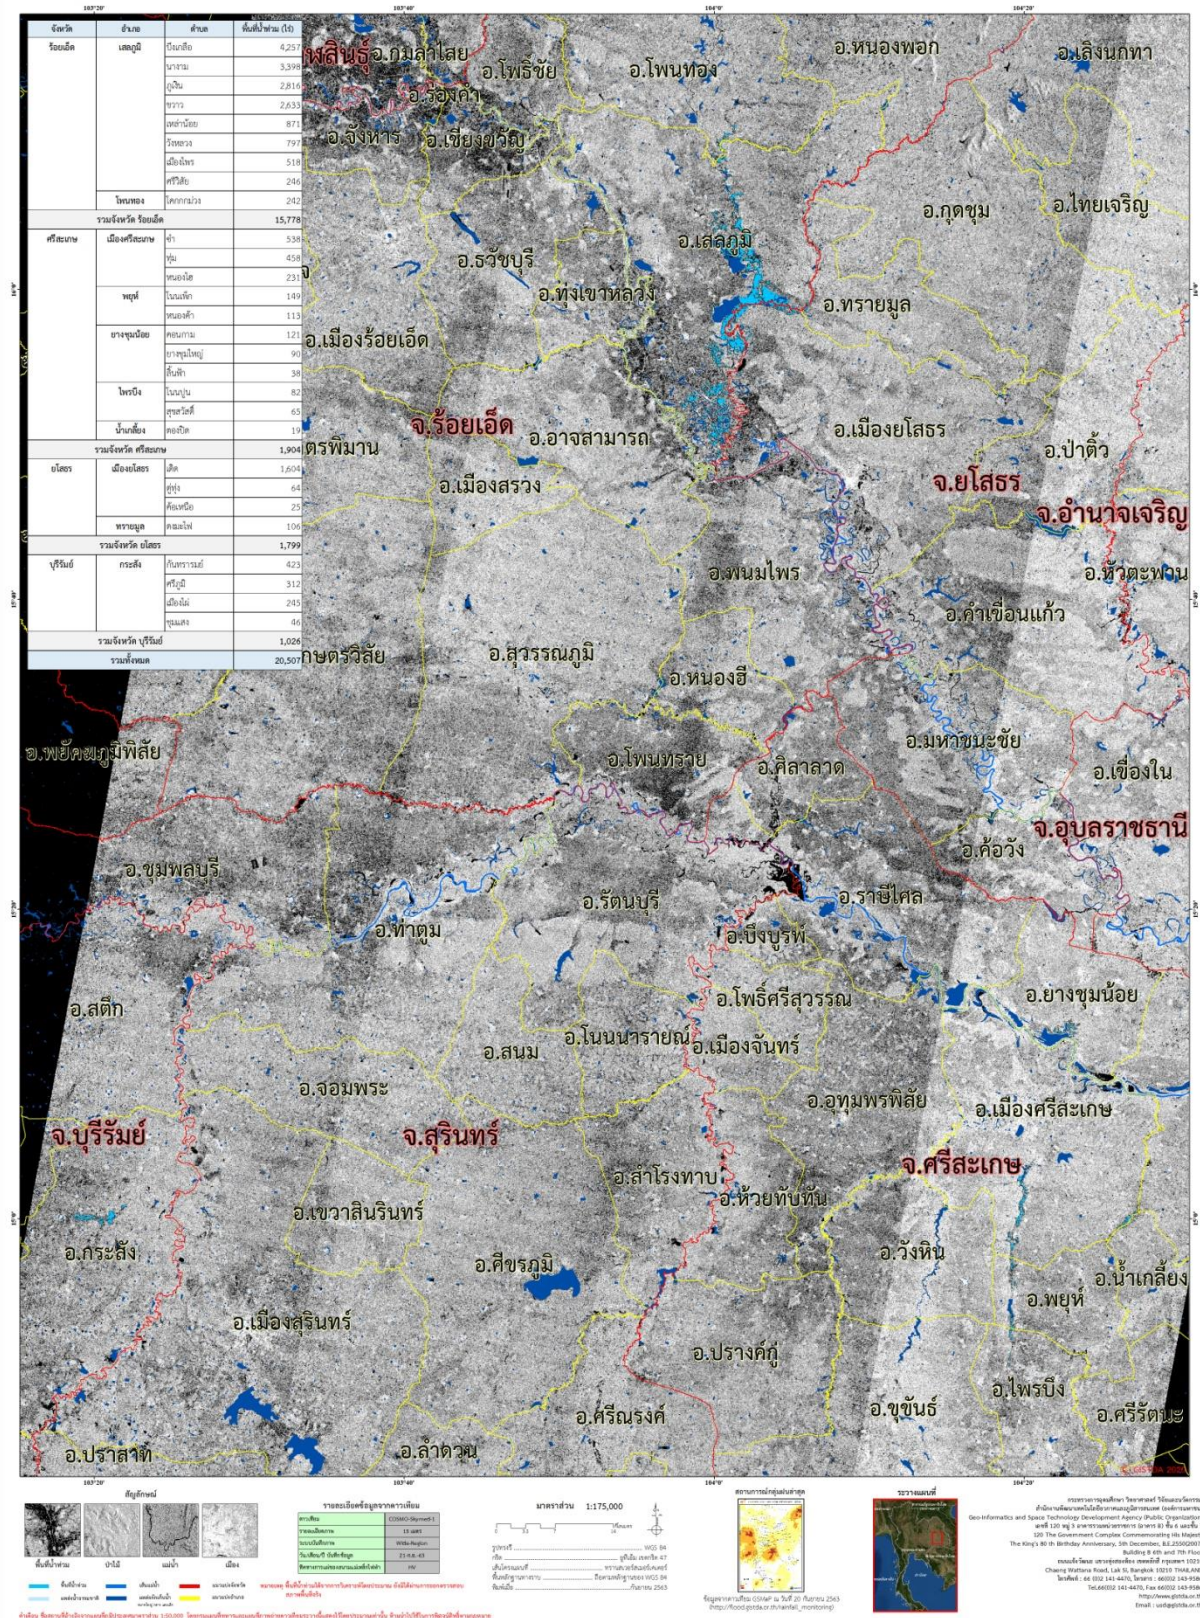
103°20' 103°40' 104°0' 104°20'

| จังหวัด | อำเภอ | ตำบล | พื้นที่น้ำท่วม (ไร่) |
|---|---|---|---|
| ร้อยเอ็ด | เสลภูมิ | บึงเกลือ | 4,257 |
| | | นางาม | 3,398 |
| | | ภูเงิน | 2,816 |
| | | ขวาว | 2,633 |
| | | เหล่าน้อย | 871 |
| | | วังหลวง | 797 |
| | | เมืองไพร | 518 |
| | | ศรีวิลัย | 246 |
| | โพนทอง | โคกกกม่วง | 242 |
| รวมจังหวัด ร้อยเอ็ด | | | 15,778 |
| ศรีสะเกษ | เมืองศรีสะเกษ | ซำ | 538 |
| | | หุ่ม | 458 |
| | | หนองไฮ | 231 |
| | พยุห์ | โนนเพ็ก | 149 |
| | | หนองค้า | 113 |
| | ยางชุมน้อย | คอนกาม | 121 |
| | | ยางชุมใหญ่ | 90 |
| | | ลิ้นฟ้า | 38 |
| | ไพรบึง | โนนปูน | 82 |
| | | สุขสวัสดิ์ | 65 |
| | น้ำเกลี้ยง | คองปิด | 19 |
| รวมจังหวัด ศรีสะเกษ | | | 1,904 |
| ยโสธร | เมืองยโสธร | เดิด | 1,604 |
| | | ฟู่ฟุ่ง | 64 |
| | | ค้อเหนือ | 25 |
| | ทรายมูล | ดมมะไฟ | 106 |
| รวมจังหวัด ยโสธร | | | 1,799 |
| บุรีรัมย์ | กระสัง | กันทรารมย์ | 423 |
| | | ศรีภูมิ | 312 |
| | | เมืองไผ่ | 245 |
| | | ชุมแสง | 46 |
| รวมจังหวัด บุรีรัมย์ | | | 1,026 |
| รวมทั้งหมด | | | 20,507 |

พิสัย อ.กมลาไสย อ.โพธิ์ชัย อ.โพนทอง อ.หนองพอก อ.เลิงนกทา อ.ร่องคำ อ.จังหาร อ.เชียงขวัญ อ.กุดชุม อ.ไทยเจริญ อ.เสลภูมิ อ.ธวัชบุรี อ.ทุ่งเขาหลวง อ.ทรายมูล อ.เมืองร้อยเอ็ด จ.ร้อยเอ็ด อ.อาจสามารถ อ.เมืองยโสธร อ.ป่าติ้ว ตรพิมาน อ.เมืองสรวง จ.ยโสธร จ.อำนาจเจริญ อ.พนมไพร อ.หัวตะพาน อ.คำเขื่อนแก้ว กษตรวิสัย อ.สุวรรณภูมิ อ.หนองฮี อ.พยัคฆภูมิพิสัย อ.มหาชนะชัย อ.โพนทราย อ.ศิลาลาด อ.เขื่องใน จ.อุบลราชธานี อ.ค้อวัง อ.ชุมพลบุรี อ.ราษีไศล อ.รัตนบุรี อ.ท่าตูม อ.บึงบูรพ์ อ.สตึก อ.โพธิ์ศรีสุวรรณ อ.ยางชุมน้อย อ.โนนนารายณ์ อ.เมืองจันทร์ อ.สนม อ.จอมพระ อ.อุทุมพรพิสัย อ.เมืองศรีสะเกษ จ.บุรีรัมย์ จ.สุรินทร์ จ.ศรีสะเกษ อ.สำโรงทาบ อ.ห้วยทับทัน อ.เขวาสินรินทร์ อ.กระสัง อ.วังหิน อ.ศีขรภูมิ อ.น้ำเกลี้ยง อ.พยุห์ อ.เมืองสุรินทร์ อ.ปรางค์กู่ อ.ไพรบึง อ.ขุขันธ์ อ.ศรีณรงค์ อ.ศรีรัตนะ อ.ปราสาท อ.ลำดวน

สัญลักษณ์
พื้นที่น้ำท่วม ป่าไม้ แม่น้ำ เมือง

รายละเอียดข้อมูลจากดาวเทียม
ดาวเทียม COSMO-SkyMed-1
มาตราส่วน 1:175,000
สถานการณ์ฝนสะสม
ระวางแผนที่
Geo-Informatics and Space Technology Development Agency (Public Organization)
Email : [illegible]@gistda.or.th